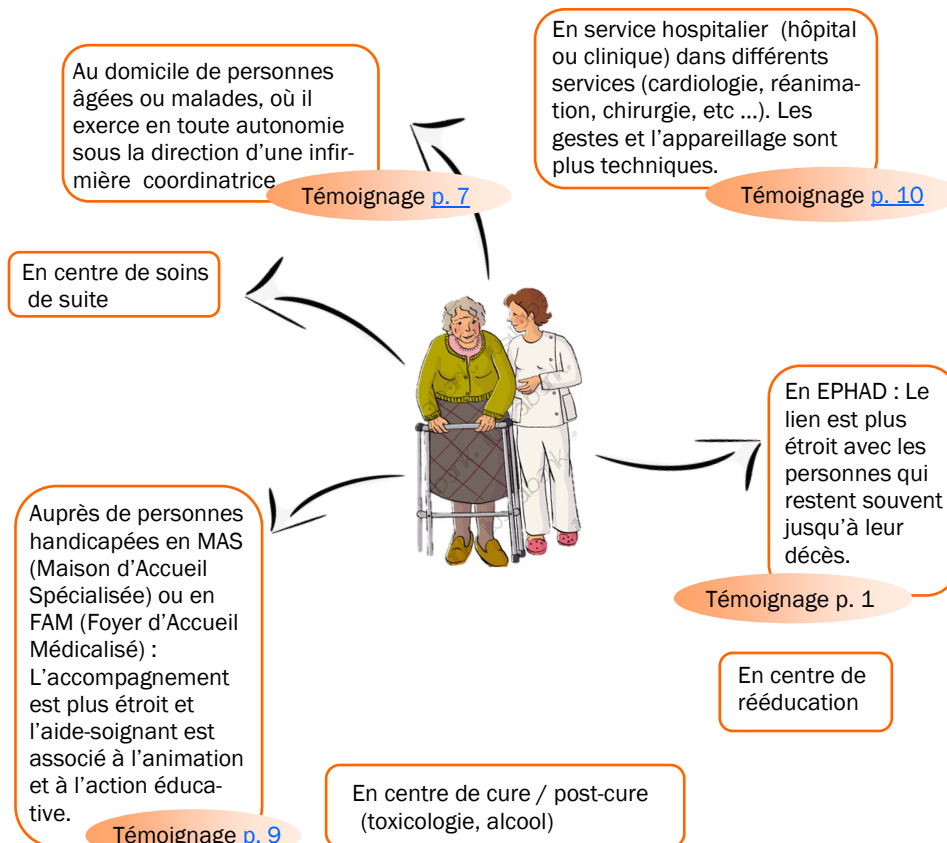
Au domicile de personnes âgées ou malades, où il exerce en toute autonomie sous la direction d'une infirmière coordinatrice

Témoignage p. 7

En service hospitalier (hôpital ou clinique) dans différents services (cardiologie, réanimation, chirurgie, etc ...). Les gestes et l'appareillage sont plus techniques.

Témoignage p. 10

En centre de soins de suite

En EPHAD : Le lien est plus étroit avec les personnes qui restent souvent jusqu'à leur décès.

Témoignage p. 1

Auprès de personnes handicapées en MAS (Maison d'Accueil Spécialisée) ou en FAM (Foyer d'Accueil Médicalisé) : L'accompagnement est plus étroit et l'aide-soignant est associé à l'animation et à l'action éducative.

Témoignage p. 9

En centre de rééducation

En centre de cure / post-cure (toxicologie, alcool)